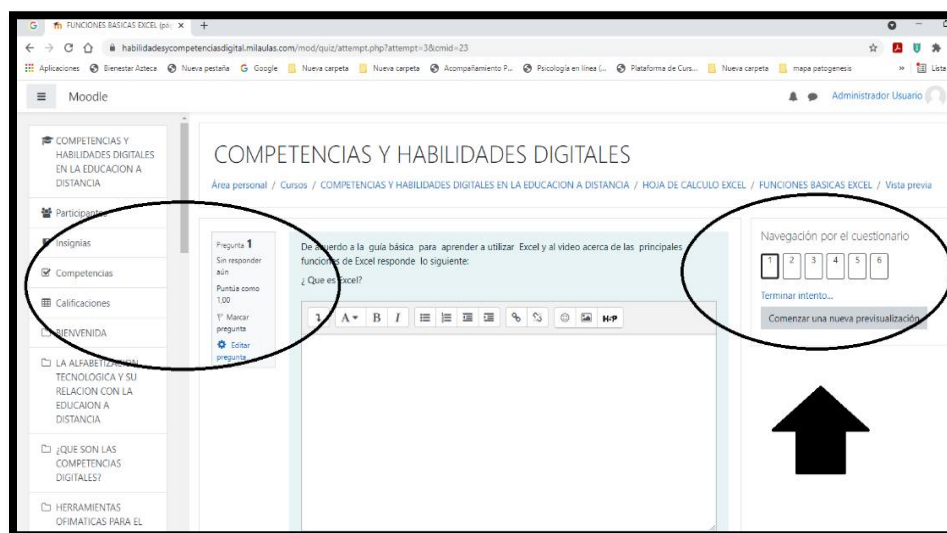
FUNCIONES BASICAS EXCEL (pá ×   +

habilidadesycompetenciasdigital.milaulas.com/mod/quiz/attempt.php?attempt=3&cmid=23

Aplicaciones   Bienestar Azteca   Nueva pestaña   Google   Nueva carpeta   Nueva carpeta   Acompañamiento P...   Psicologia en línea (...   Plataforma de Curs...   Nueva carpeta   mapa patogenesis   »   Lista

Moodle

Administrador Usuario

COMPETENCIAS Y HABILIDADES DIGITALES EN LA EDUCACION A DISTANCIA

Participantes

Insignias

Competencias

Calificaciones

BIENVENIDA

LA ALFABETIZACION TECNOLOGICA Y SU RELACION CON LA EDUCAION A DISTANCIA

¿QUE SON LAS COMPETENCIAS DIGITALES?

HERRAMIENTAS OFIMATICAS PARA EL

COMPETENCIAS Y HABILIDADES DIGITALES

Área personal / Cursos / COMPETENCIAS Y HABILIDADES DIGITALES EN LA EDUCACION A DISTANCIA / HOJA DE CALCULO EXCEL / FUNCIONES BASICAS EXCEL / Vista previa

Pregunta 1
Sin responder aún
Puntúa como 1,00
Marcar pregunta
Editar pregunta

De acuerdo a la guía básica para aprender a utilizar Excel y al video acerca de las principales funciones de Excel responde lo siguiente:

¿ Que es Excel?

Navegación por el cuestionario

1 2 3 4 5 6

Terminar intento...

Comenzar una nueva previsualización